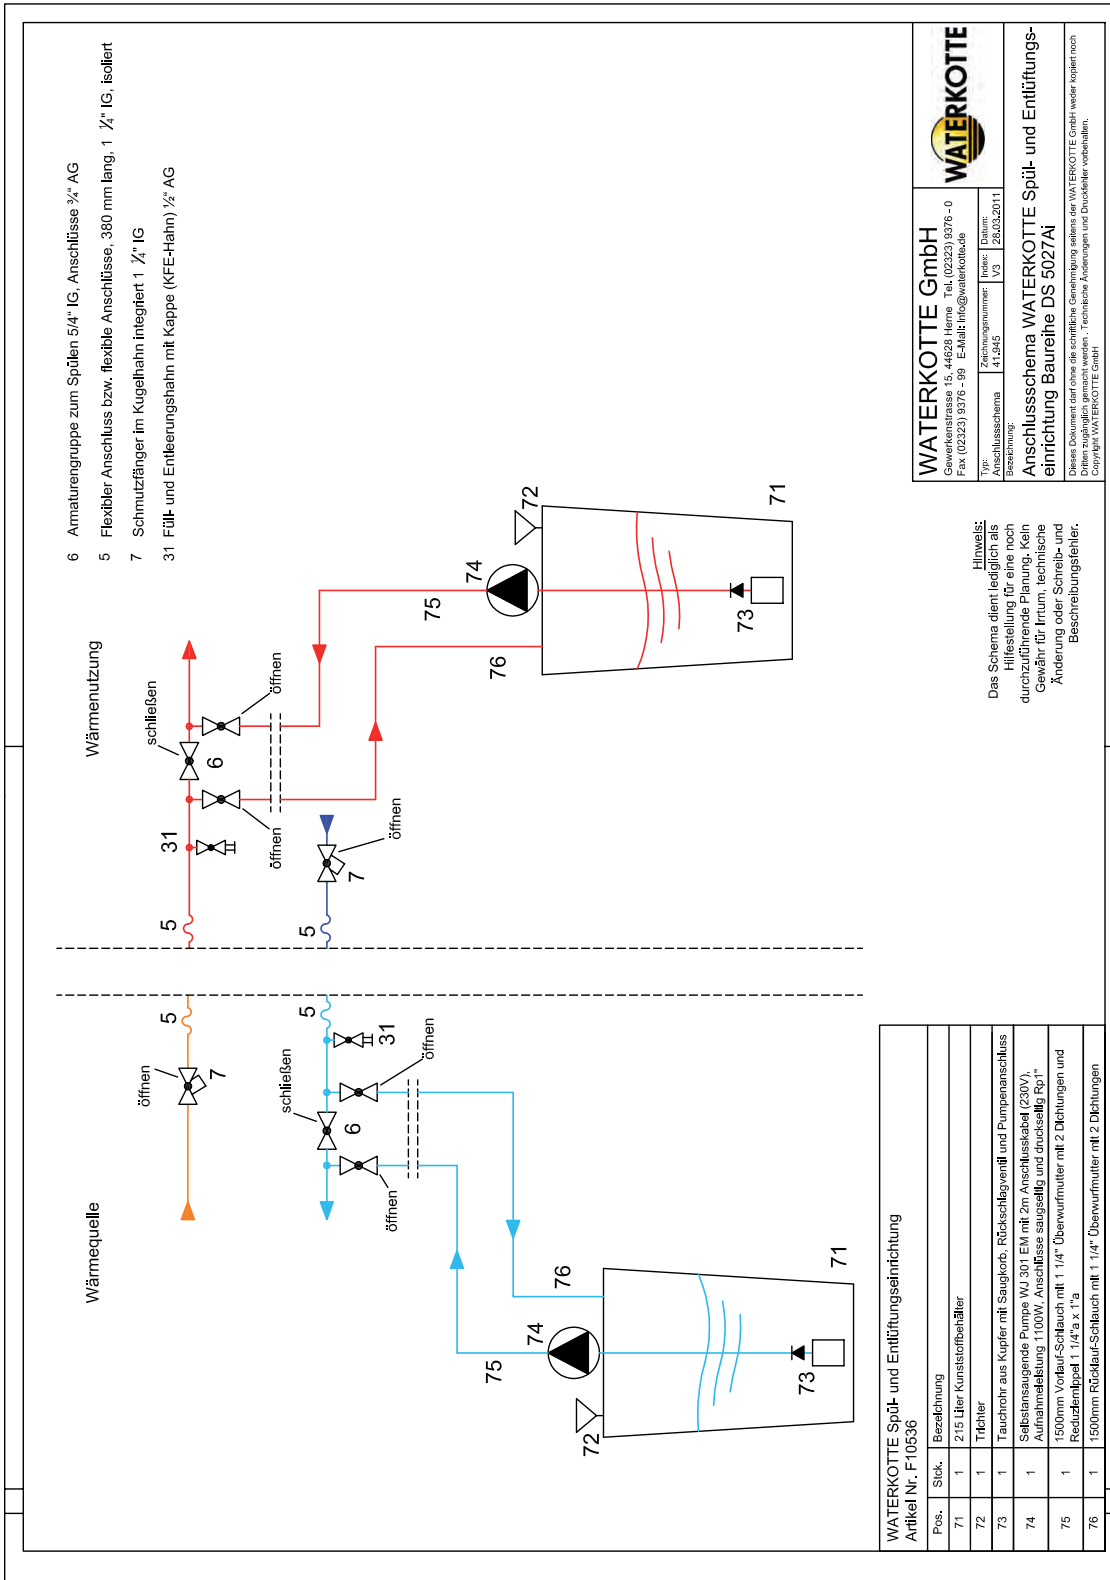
6 Armaturengruppe zum Spülen 5/4" IG, Anschlüsse ¾" AG

5 Flexibler Anschluss bzw. flexible Anschlüsse, 380 mm lang, 1 ¼" IG, isoliert

7 Schmutzfänger im Kugelhahn integriert 1 ¼" IG

31 Füll- und Entleerungshahn mit Kappe (KFE-Hahn) ½" AG

Wärmenutzung

schließen
öffnen
6
31
öffnen
öffnen
7
5
5
72
74
75
76
73
71

Wärmequelle

öffnen
7
5
5
31
schließen
öffnen
6
öffnen
76
74
75
73
72
71

WATERKOTTE GmbH
Gewerkenstrasse 15, 44628 Herne Tel. (02323) 9376 - 0
Fax (02323) 9376 - 99 E-Mail: info@waterkotte.de

WATERKOTTE

| Typ: Anschlussschema | Zeichnungsnummer: 41.945 | Index: V3 | Datum: 28.03.2011 |

Bezeichnung:
Anschlussschema WATERKOTTE Spül- und Entlüftungseinrichtung Baureihe DS 5027Ai

Dieses Dokument darf ohne die schriftliche Genehmigung seitens der WATERKOTTE GmbH weder kopiert noch Dritten zugänglich gemacht werden. Technische Änderungen und Druckfehler vorbehalten. Copyright WATERKOTTE GmbH

Hinweis:
Das Schema dient lediglich als Hilfestellung für eine noch durchzuführende Planung. Kein Gewähr für Irrtum, technische Änderung oder Schreib- und Beschreibungsfehler.

WATERKOTTE Spül- und Entlüftungseinrichtung
Artikel Nr. F10536

| Pos. | Stck. | Bezeichnung |
|---|---|---|
| 71 | 1 | 215 Liter Kunststoffbehälter |
| 72 | 1 | Trichter |
| 73 | 1 | Tauchrohr aus Kupfer mit Saugkorb, Rückschlagventil und Pumpenanschluss |
| 74 | 1 | Selbstansaugende Pumpe WJ 301 EM mit 2m Anschlusskabel (230V), Aufnahmeleistung 1100W, Anschlüsse saugseitig und druckseitig Rp1" |
| 75 | 1 | 1500mm Vorlauf-Schlauch mit 1 1/4" Überwurfmutter mit 2 Dichtungen und Reduziernippel 1 1/4"a x 1"a |
| 76 | 1 | 1500mm Rücklauf-Schlauch mit 1 1/4" Überwurfmutter mit 2 Dichtungen |